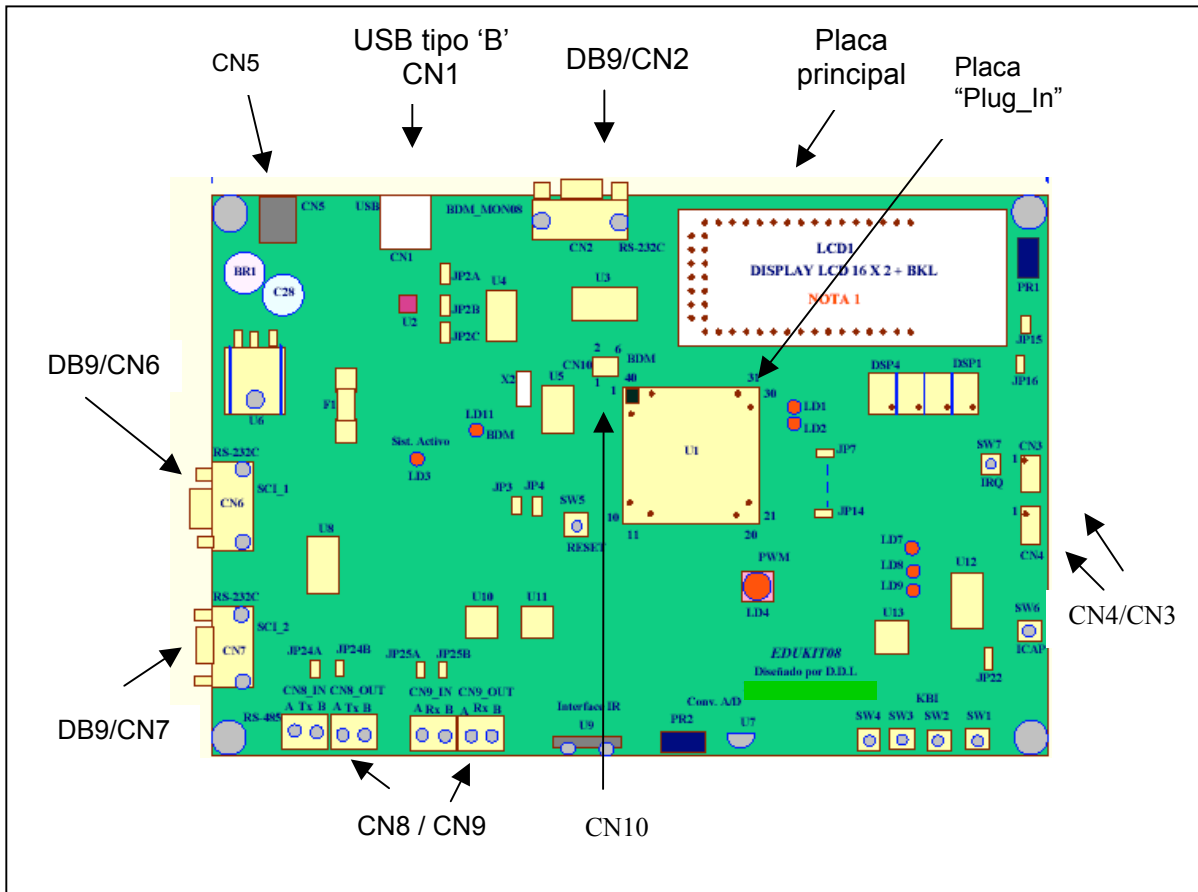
CN5
USB tipo 'B'
CN1
DB9/CN2
Placa
principal
Placa
"Plug_In"

CN5
USB
BDM_MON08
CN1
CN2
RS-232C
LCD1
DISPLAY LCD 16 X 2 + BKL
NOTA 1
PR1
BR1
C28
JP2A
U4
U3
U2
JP2B
JP2C
JP15
JP16
U6
DB9/CN6
F1
X2
CN10
2 6
1
BDM
40
1
U5
31
30
DSP4
DSP1
LD11
BDM
LD1
LD2
Sist. Activo
LD3
U1
JP7
SW7
IRQ
CN3
1
RS-232C
SCI_1
CN6
JP3
JP4
SW5
RESET
10
11
20
21
JP14
1
CN4
U8
PWM
LD4
LD7
LD8
LD9
U12
RS-232C
SCI_2
CN7
U10
U11
U13
SW6
ICAP
CN4/CN3
JP24A
JP24B
JP25A
JP25B
EDUKIT08
Diseñado por D.D.L
JP22
DB9/CN7
CN8_IN CN8_OUT
A Tx B A Tx B
RS-485
CN9_IN CN9_OUT
A Rx B A Rx B
Interface IR
U9
PR2
Conv. A/D
U7
KBI
SW4
SW3
SW2
SW1
CN8 / CN9
CN10